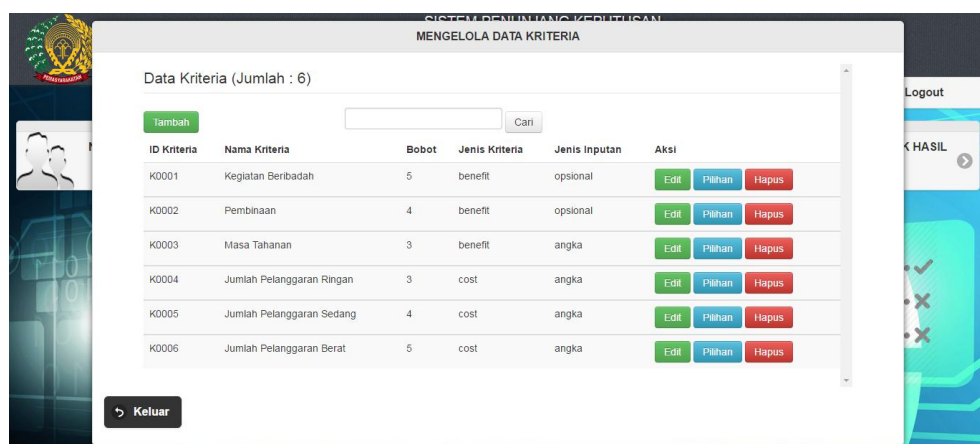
SISTEM PENUNJANG KEPUTUSAN

MENGELOLA DATA KRITERIA

Logout

K HASIL

Data Kriteria (Jumlah : 6)

Tambah

Cari

| ID Kriteria | Nama Kriteria | Bobot | Jenis Kriteria | Jenis Inputan | Aksi |
|---|---|---|---|---|---|
| K0001 | Kegiatan Beribadah | 5 | benefit | opsional | Edit Pilihan Hapus |
| K0002 | Pembinaan | 4 | benefit | opsional | Edit Pilihan Hapus |
| K0003 | Masa Tahanan | 3 | benefit | angka | Edit Pilihan Hapus |
| K0004 | Jumlah Pelanggaran Ringan | 3 | cost | angka | Edit Pilihan Hapus |
| K0005 | Jumlah Pelanggaran Sedang | 4 | cost | angka | Edit Pilihan Hapus |
| K0006 | Jumlah Pelanggaran Berat | 5 | cost | angka | Edit Pilihan Hapus |

Keluar